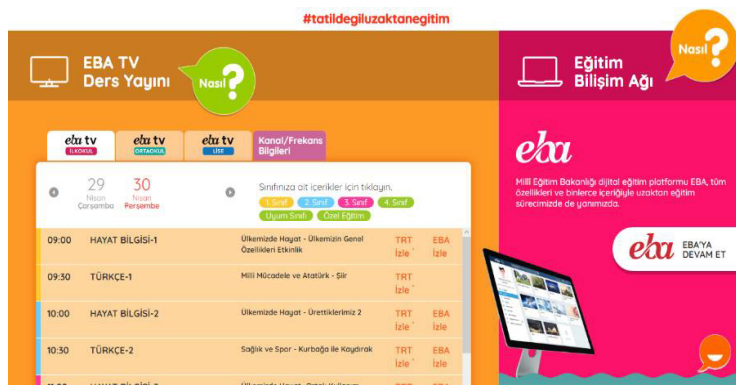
#tatildegiluzaktanegitim

EBA TV Ders Yayını

Nasıl?

Eğitim Bilişim Ağı

Nasıl?

eba tv İLKOKUL

eba tv ORTAOKUL

eba tv LİSE

Kanal/Frekans Bilgileri

29 Nisan Çarşamba

30 Nisan Perşembe

Sınıfınıza ait içerikler için tıklayın.

1. Sınıf

2. Sınıf

3. Sınıf

4. Sınıf

Uyum Sınıfı

Özel Eğitim

| | | | | |
|---|---|---|---|---|
| 09:00 | HAYAT BİLGİSİ-1 | Ülkemizde Hayat - Ülkemizin Genel Özellikleri Etkinlik | TRT İzle | EBA İzle |
| 09:30 | TÜRKÇE-1 | Milli Mücadele ve Atatürk - Şiir | TRT İzle | |
| 10:00 | HAYAT BİLGİSİ-2 | Ülkemizde Hayat - Ürettiklerimiz 2 | TRT İzle | EBA İzle |
| 10:30 | TÜRKÇE-2 | Sağlık ve Spor - Kurbağa ile Kaydırak | TRT İzle | EBA İzle |
| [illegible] | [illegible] | Ülkemizde Hayat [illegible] | | |

eba

Milli Eğitim Bakanlığı dijital eğitim platformu EBA, tüm özellikleri ve binlerce içeriğiyle uzaktan eğitim sürecimizde de yanımızda.

eba EBA'YA DEVAM ET